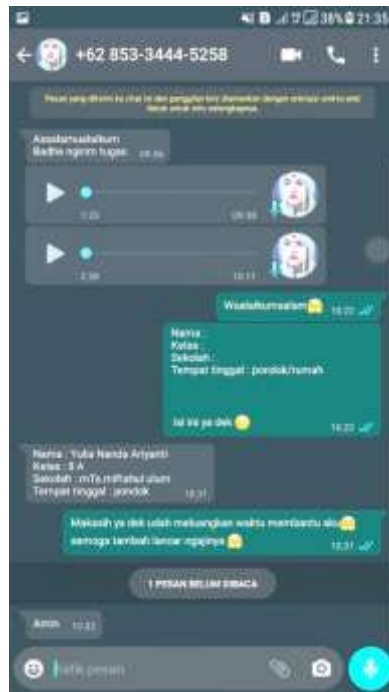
38% 21:35

+62 853-3444-5258

Pesan yang dikirim ke chat ini dan panggilan kini diamankan dengan enkripsi end-to-end. Ketuk untuk info selengkapnya.

Assalamualaikum
Badhe ngirim tugas 09.06

1:05 09.06

2:39 10.11

Waalaikumsalam 16.20

Nama :
Kelas :
Sekolah :
Tempat tinggal : pondok/rumah

Isi ini ya dek 16.22

Nama : Yulia Nanda Ariyanti
Kelas : 8 A
Sekolah : mTs.miftahul ulum
Tempat tinggal : pondok 18.31

Makasih ya dek udah meluangkan waktu membantu aku
semoga tambah lancar ngajinya 18.31

1 PESAN BELUM DIBACA

Amin 18.32

Ketik pesan